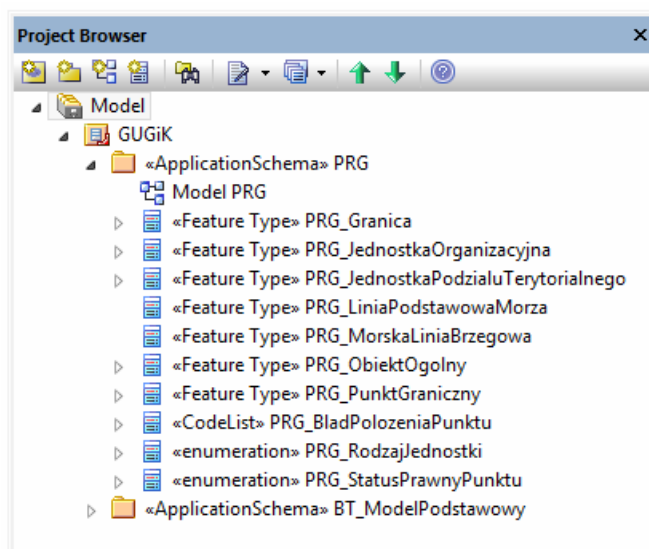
Project Browser ×

Model
GUGiK
«ApplicationSchema» PRG
Model PRG
«Feature Type» PRG_Granica
«Feature Type» PRG_JednostkaOrganizacyjna
«Feature Type» PRG_JednostkaPodzialuTerytorialnego
«Feature Type» PRG_LiniaPodstawowaMorza
«Feature Type» PRG_MorskaLiniaBrzegowa
«Feature Type» PRG_ObiektOgolny
«Feature Type» PRG_PunktGraniczny
«CodeList» PRG_BladPolozeniaPunktu
«enumeration» PRG_RodzajJednostki
«enumeration» PRG_StatusPrawnyPunktu
«ApplicationSchema» BT_ModelPodstawowy